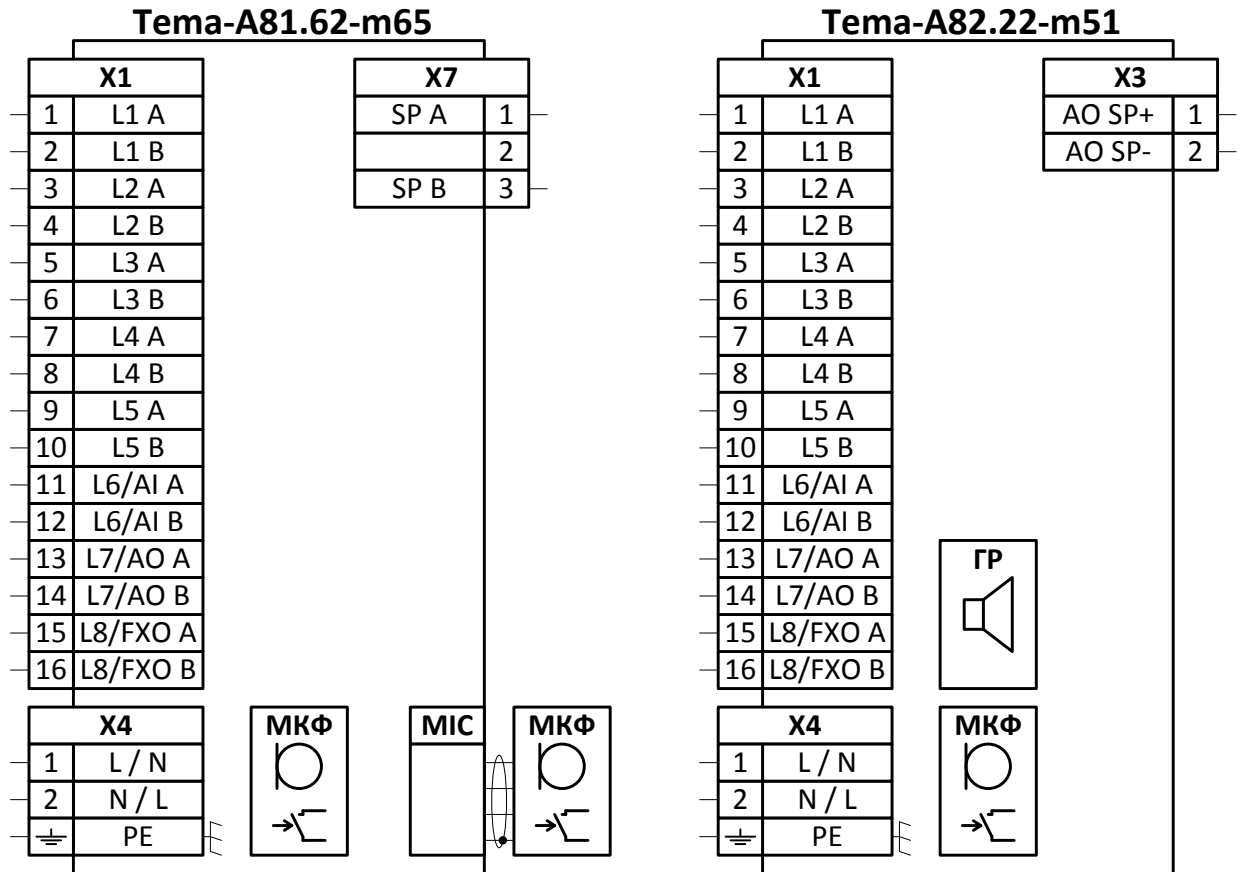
Tema-A81.62-m65

| X1 | |
|---|---|
| 1 | L1 A |
| 2 | L1 B |
| 3 | L2 A |
| 4 | L2 B |
| 5 | L3 A |
| 6 | L3 B |
| 7 | L4 A |
| 8 | L4 B |
| 9 | L5 A |
| 10 | L5 B |
| 11 | L6/AI A |
| 12 | L6/AI B |
| 13 | L7/AO A |
| 14 | L7/AO B |
| 15 | L8/FXO A |
| 16 | L8/FXO B |

| X7 | |
|---|---|
| SP A | 1 |
| | 2 |
| SP B | 3 |

| X4 | |
|---|---|
| 1 | L / N |
| 2 | N / L |
| ⏚ | PE |

МКФ

MIC

МКФ

Tema-A82.22-m51

| X1 | |
|---|---|
| 1 | L1 A |
| 2 | L1 B |
| 3 | L2 A |
| 4 | L2 B |
| 5 | L3 A |
| 6 | L3 B |
| 7 | L4 A |
| 8 | L4 B |
| 9 | L5 A |
| 10 | L5 B |
| 11 | L6/AI A |
| 12 | L6/AI B |
| 13 | L7/AO A |
| 14 | L7/AO B |
| 15 | L8/FXO A |
| 16 | L8/FXO B |

| X3 | |
|---|---|
| AO SP+ | 1 |
| AO SP- | 2 |

ГР

| X4 | |
|---|---|
| 1 | L / N |
| 2 | N / L |
| ⏚ | PE |

МКФ